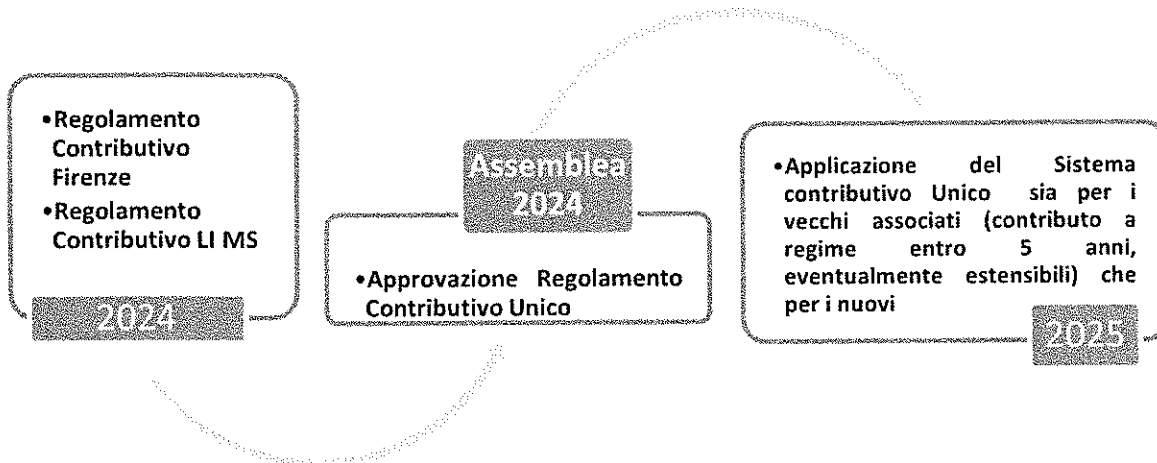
•Regolamento Contributivo Firenze
•Regolamento Contributivo LI MS

2024

Assemblea 2024

•Approvazione Regolamento Contributivo Unico

•Applicazione del Sistema contributivo Unico sia per i vecchi associati (contributo a regime entro 5 anni, eventualmente estensibili) che per i nuovi

2025